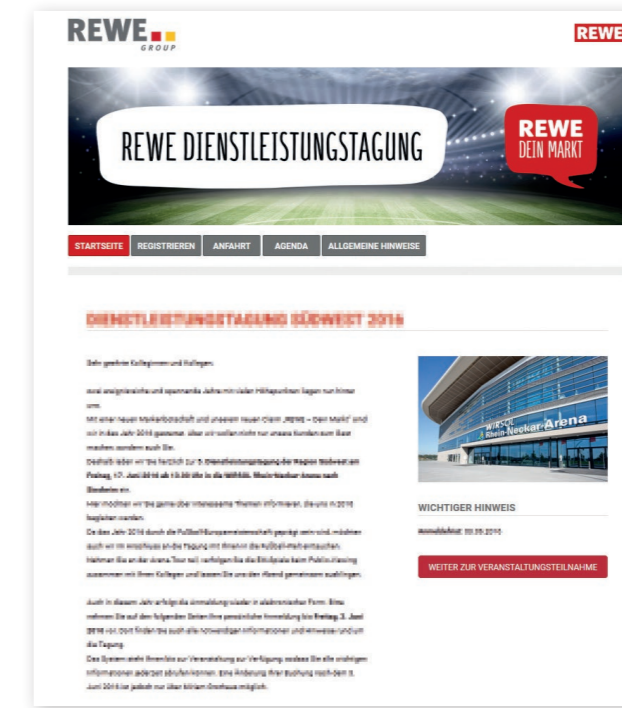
REWE GROUP

REWE

REWE DIENSTLEISTUNGSTAGUNG

REWE DEIN MARKT

STARTSEITE REGISTRIEREN ANFAHRT AGENDA ALLGEMEINE HINWEISE

DIENSTLEISTUNGSTAGUNG SÜDWEST 2016

Sehr geehrte Kolleginnen und Kollegen,

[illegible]

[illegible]

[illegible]

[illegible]

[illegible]

WIRSOL Rhein-Neckar-Arena

WICHTIGER HINWEIS

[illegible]

WEITER ZUR VERANSTALTUNGSTEILNAHME